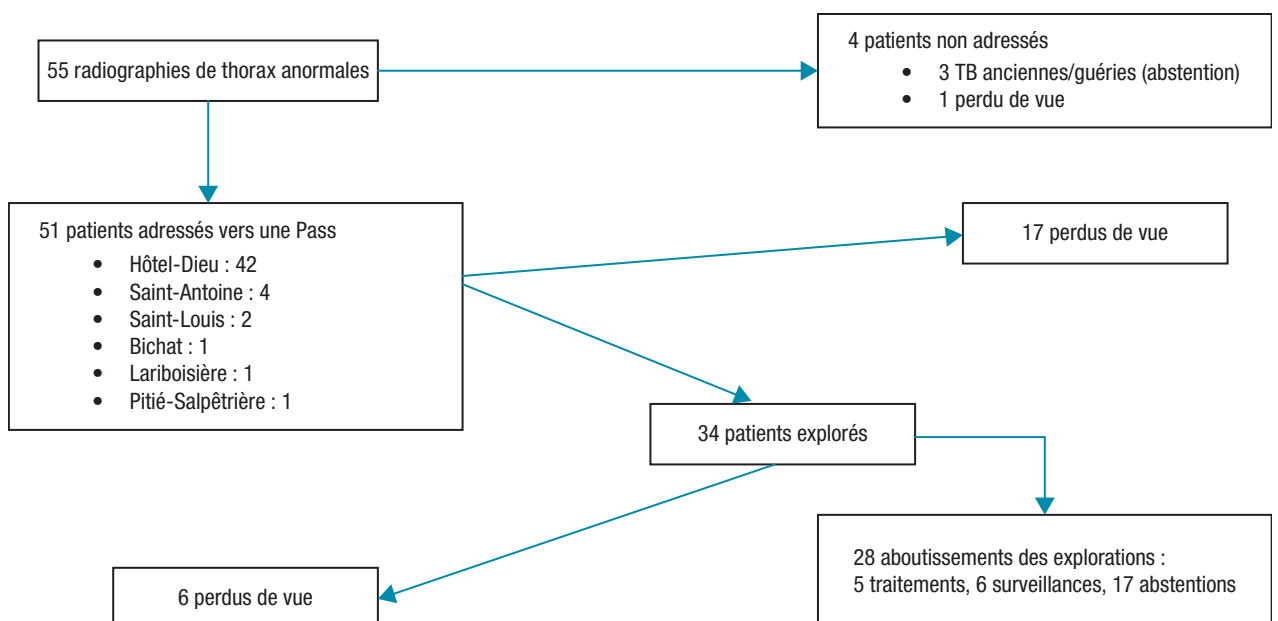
55 radiographies de thorax anormales

4 patients non adressés
- 3 TB anciennes/guéries (abstention)
- 1 perdu de vue

51 patients adressés vers une Pass
- Hôtel-Dieu : 42
- Saint-Antoine : 4
- Saint-Louis : 2
- Bichat : 1
- Lariboisière : 1
- Pitié-Salpêtrière : 1

17 perdus de vue

34 patients explorés

28 aboutissements des explorations :
5 traitements, 6 surveillances, 17 abstentions

6 perdus de vue